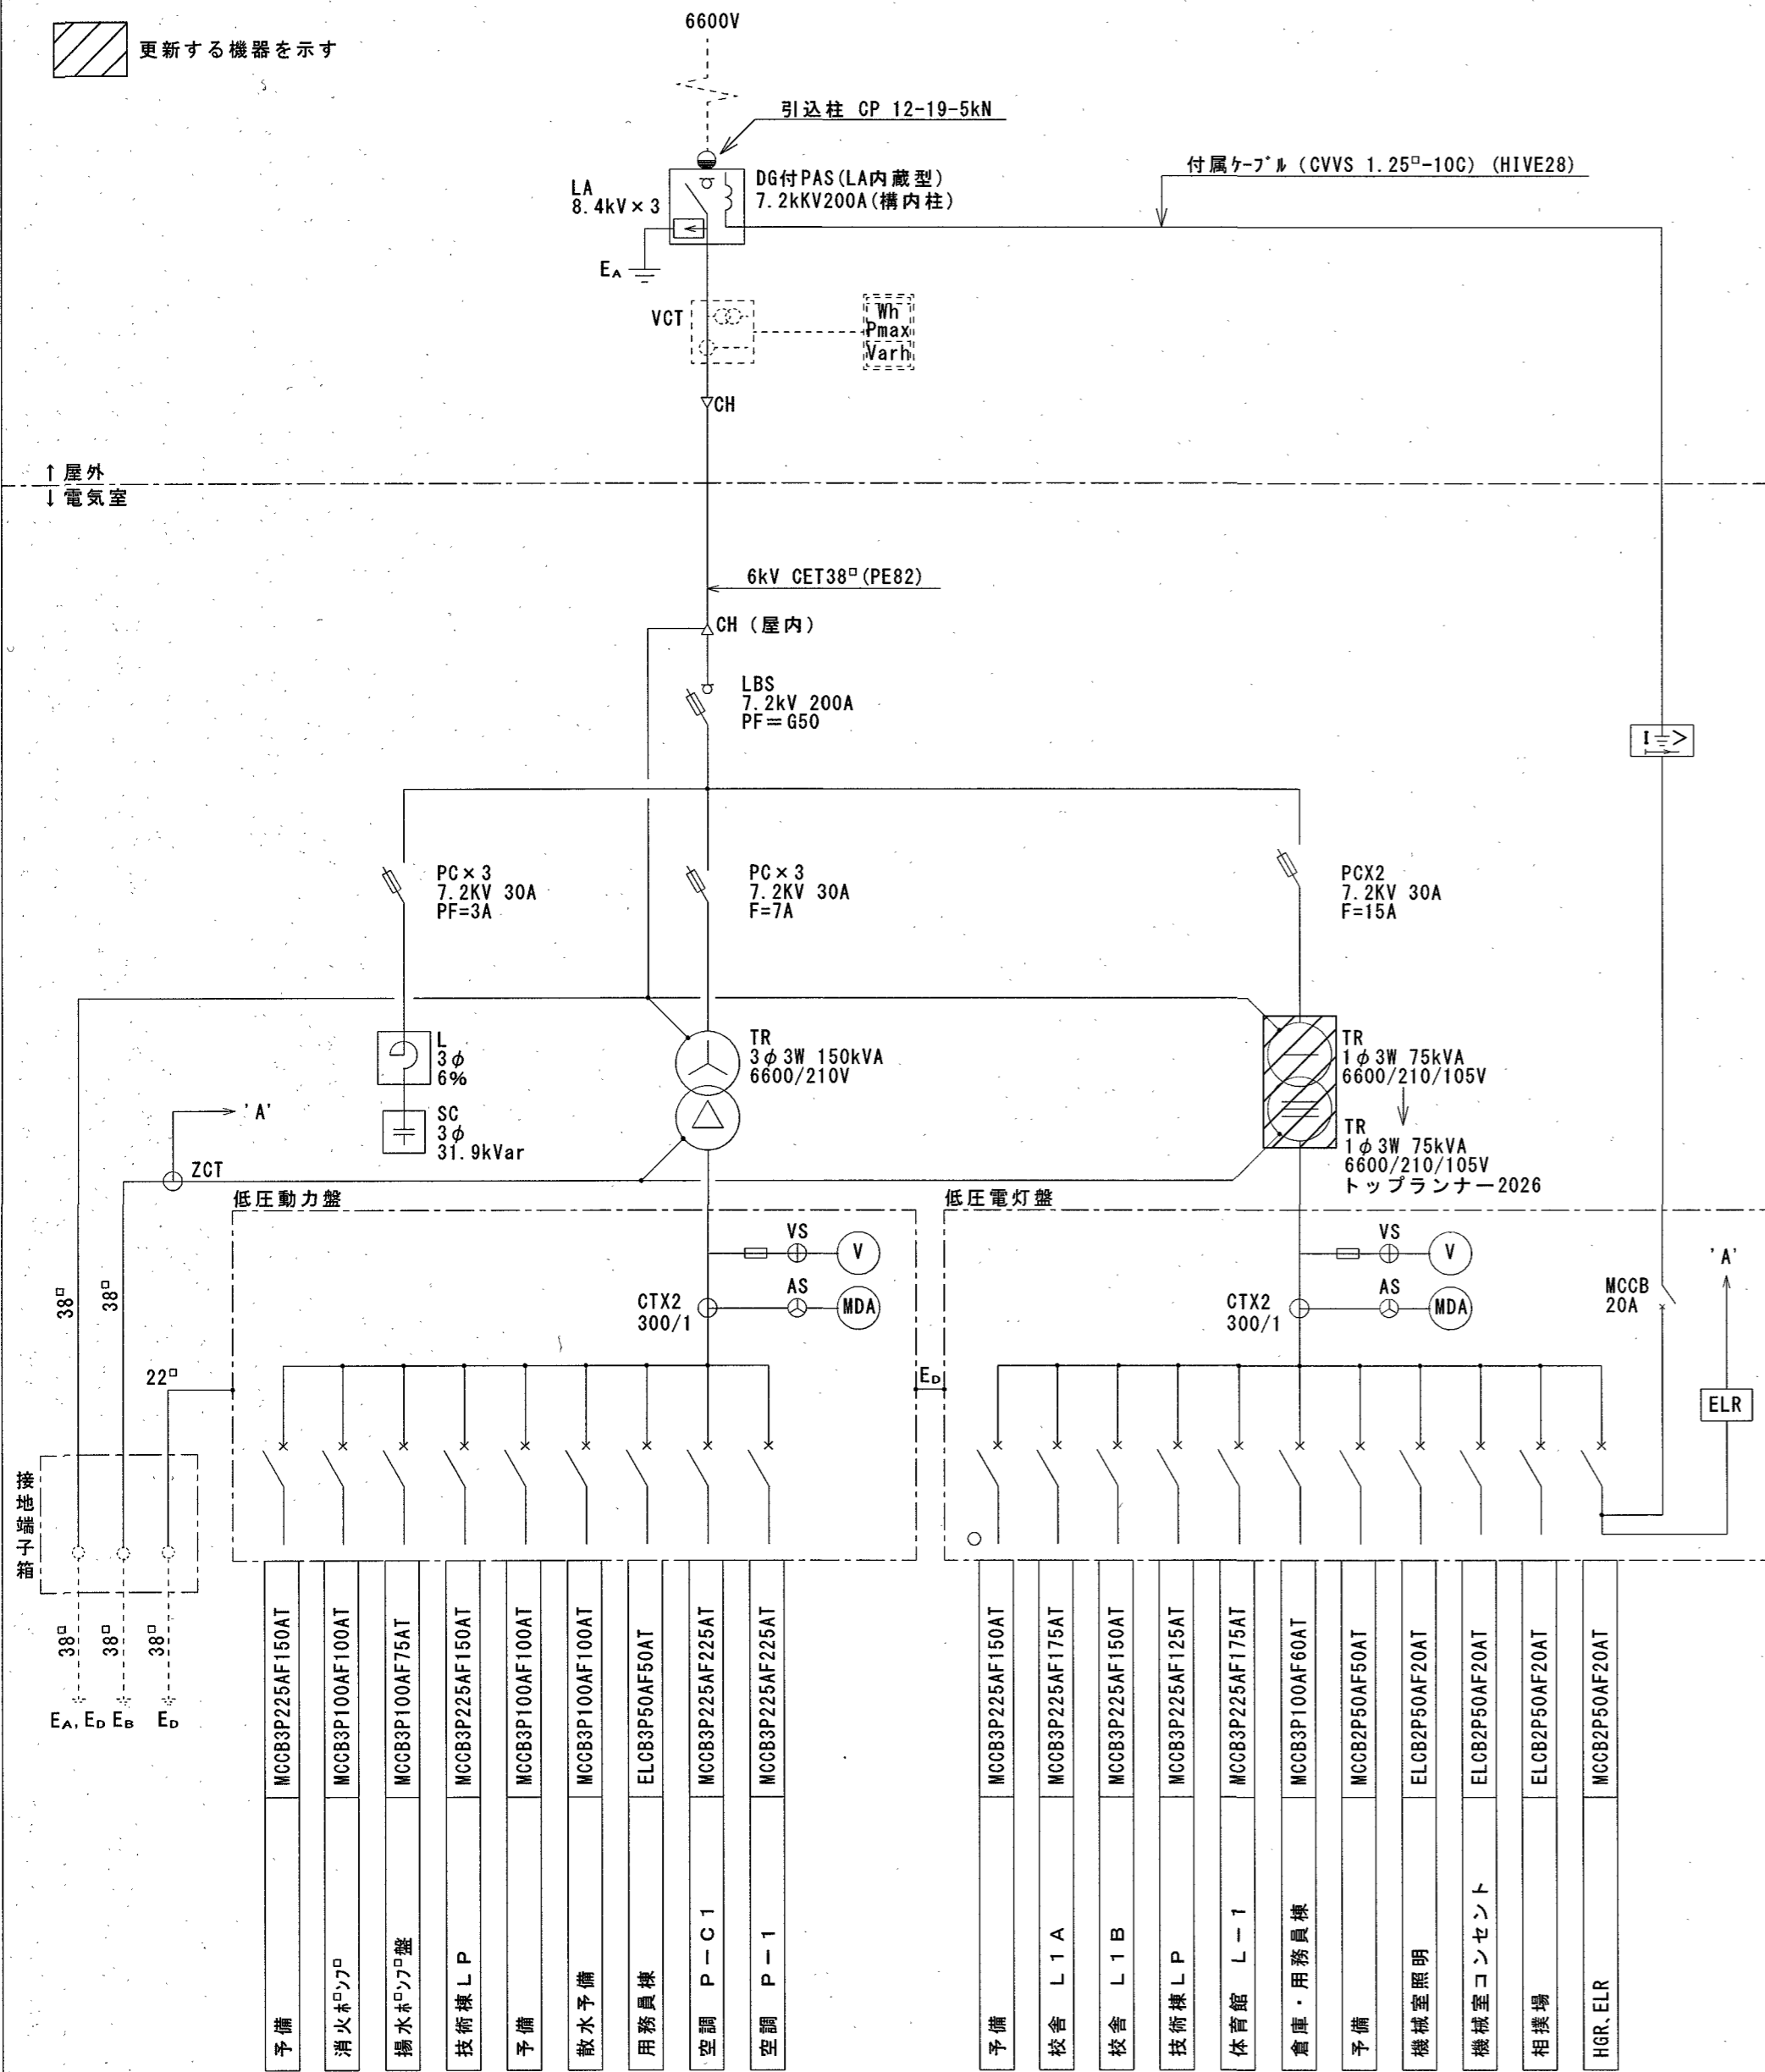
更新する機器を示す

6600V

引込柱 CP 12-19-5kN

付属ｹｰﾌﾞﾙ (CVVS 1.25$^□$-10C) (HIVE28)

LA
8.4kV×3

DG付PAS(LA内蔵型)
7.2kKV200A(構内柱)

$E_A$

VCT

Wh
Pmax
Varh

CH

↑屋外
↓電気室

6kV CET38$^□$(PE82)

CH (屋内)

LBS
7.2kV 200A
PF=G50

PC×3
7.2KV 30A
PF=3A

PC×3
7.2KV 30A
F=7A

PCX2
7.2KV 30A
F=15A

L
3$\phi$
6%

SC
3$\phi$
31.9kVar

TR
3$\phi$ 3W 150kVA
6600/210V

TR
1$\phi$ 3W 75kVA
6600/210/105V

TR
1$\phi$ 3W 75kVA
6600/210/105V
トップランナー2026

'A'

ZCT

低圧動力盤

低圧電灯盤

VS

V

AS

MDA

CTX2
300/1

VS

V

AS

MDA

CTX2
300/1

MCCB
20A

'A'

ELR

38$^□$

38$^□$

22$^□$

$E_D$

接地端子箱

38$^□$ 38$^□$ 38$^□$

$E_A$, $E_D$ $E_B$ $E_D$

MCCB3P225AF150AT
MCCB3P100AF100AT
MCCB3P100AF75AT
MCCB3P225AF150AT
MCCB3P100AF100AT
MCCB3P100AF100AT
ELCB3P50AF50AT
MCCB3P225AF225AT
MCCB3P225AF225AT

MCCB3P225AF150AT
MCCB3P225AF175AT
MCCB3P225AF150AT
MCCB3P225AF125AT
MCCB3P225AF175AT
MCCB3P100AF60AT
MCCB2P50AF50AT
ELCB2P50AF20AT
ELCB2P50AF20AT
ELCB2P50AF20AT
MCCB2P50AF20AT

予備
消火ﾎﾟﾝﾌﾟ
揚水ﾎﾟﾝﾌﾟ盤
技術棟LP
予備
散水予備
用務員棟
空調 P-C1
空調 P-1

予備
校舎 L1A
校舎 L1B
技術棟LP
体育館 L-1
倉庫・用務員棟
予備
機械室照明
機械室コンセント
相撲場
HGR.ELR